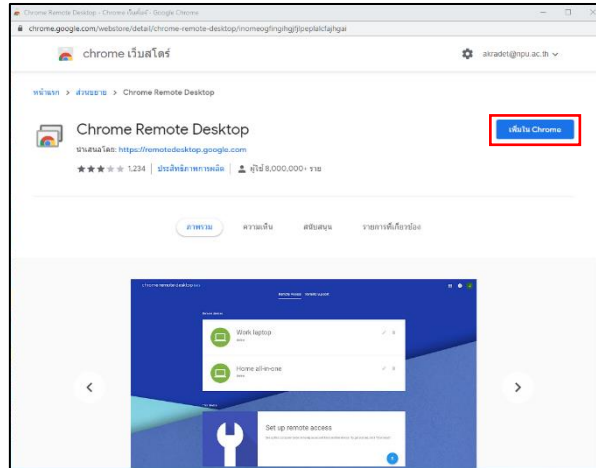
Chrome Remote Desktop - Chrome เว็บสโตร์ - Google Chrome

chrome.google.com/webstore/detail/chrome-remote-desktop/inomeogfingihgjfjlpeplalcfajhgai

chrome เว็บสโตร์

akradet@npu.ac.th

หน้าแรก > ส่วนขยาย > Chrome Remote Desktop

Chrome Remote Desktop

นำเสนอโดย: https://remotedesktop.google.com

1,234 | ประสิทธิภาพการผลิต | ผู้ใช้ 8,000,000+ ราย

เพิ่มใน Chrome

ภาพรวม ความเห็น สนับสนุน รายการที่เกี่ยวข้อง

chrome remote desktop

Remote Access Remote Support

Work laptop

Home all-in-one

Set up remote access

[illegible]